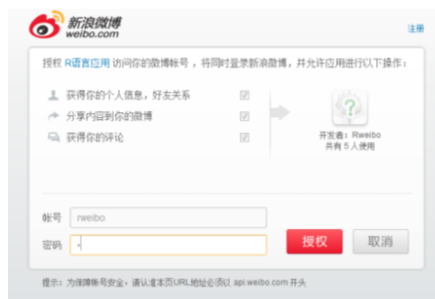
新浪微博
weibo.com

注册

授权 R语言应用 访问你的微博帐号，将同时登录新浪微博，并允许应用进行以下操作：

获得你的个人信息，好友关系

分享内容到你的微博

获得你的评论

开发者：Rweibo
共有 5 人使用

帐号 rweibo

密码 •

授权

取消

提示：为保障帐号安全，请认准本页URL地址必须以 api.weibo.com 开头